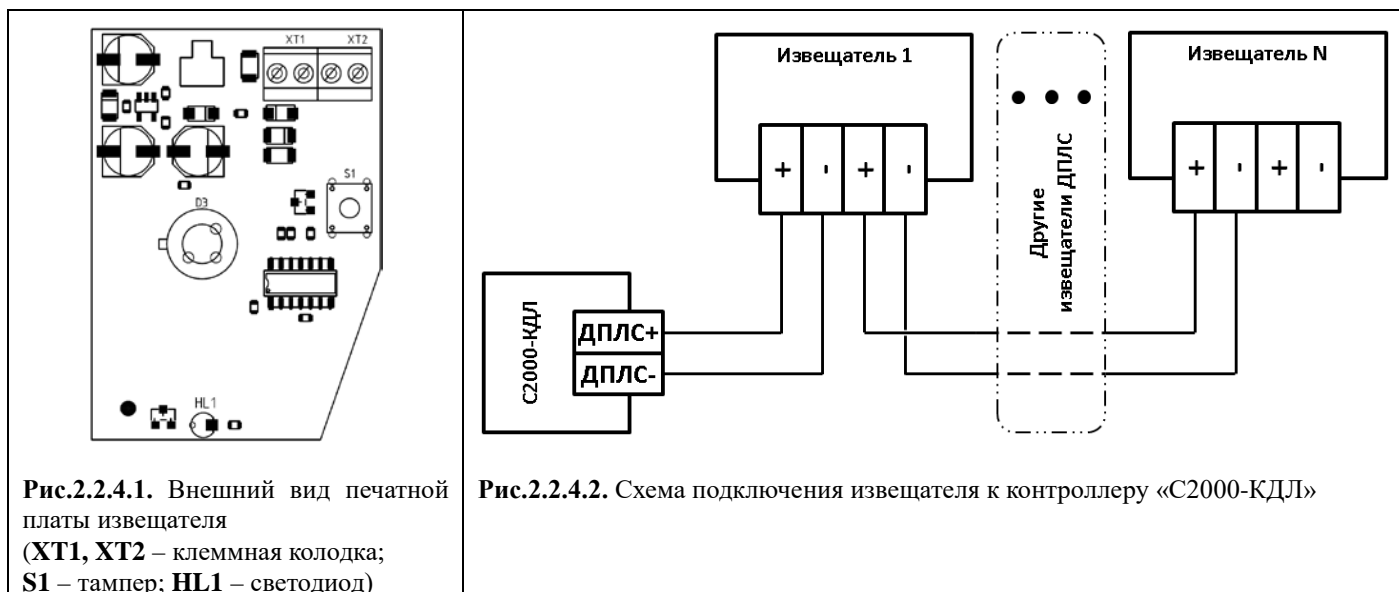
XT1 XT2

S1

D3

HL1

**Рис.2.2.4.1.** Внешний вид печатной платы извещателя (**XT1, XT2** – клеммная колодка; **S1** – тампер; **HL1** – светодиод)

Извещатель 1

+ - + -

Другие извещатели ДПЛС

Извещатель N

+ - + -

С2000-КДЛ

ДПЛС+

ДПЛС-

**Рис.2.2.4.2.** Схема подключения извещателя к контроллеру «С2000-КДЛ»